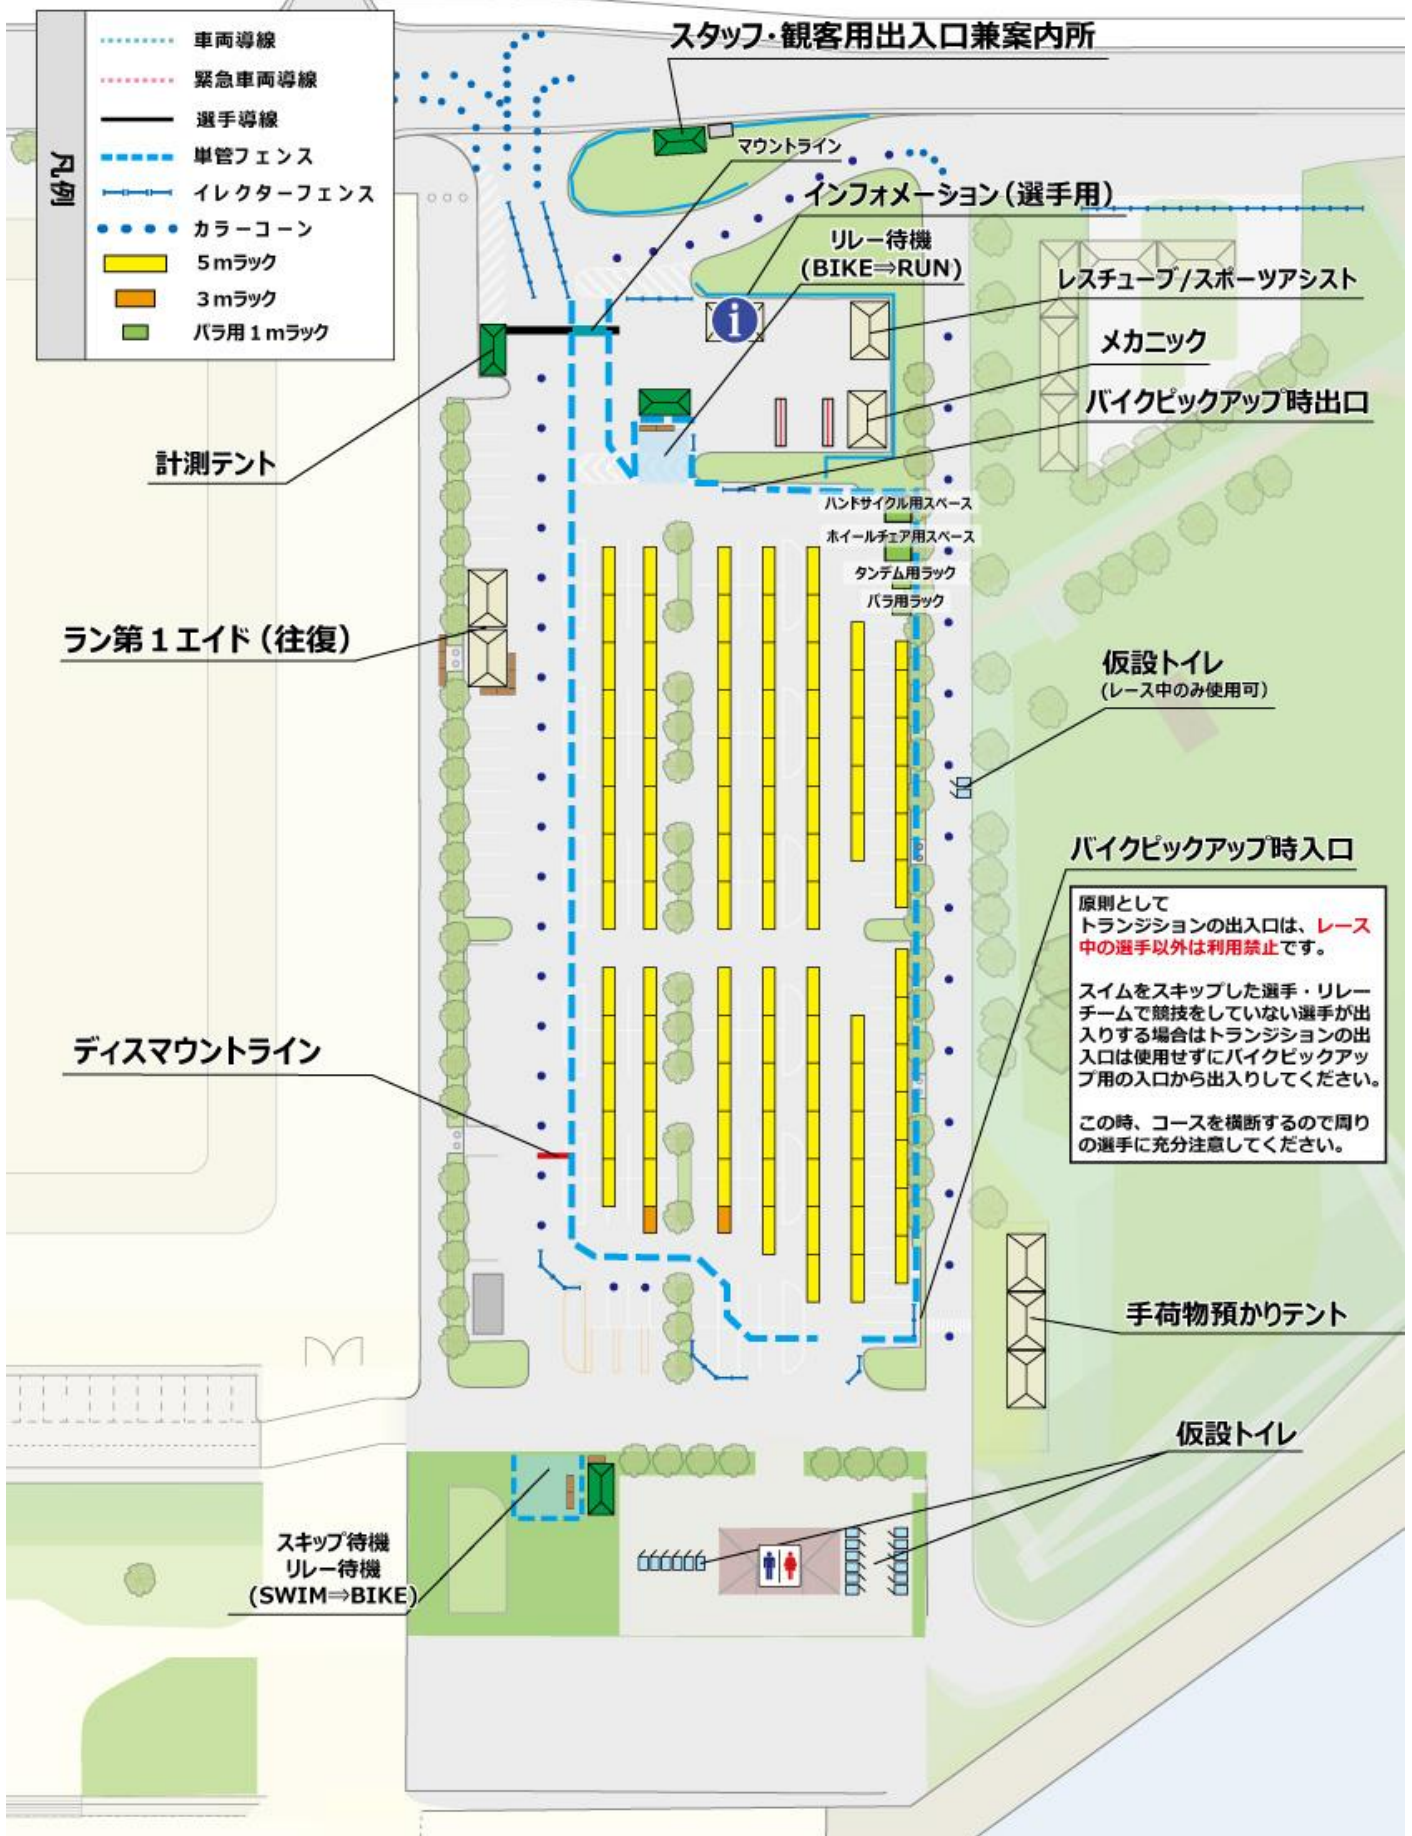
凡例
車両導線
緊急車両導線
選手導線
単管フェンス
イレクターフェンス
カラーコーン
5mラック
3mラック
パラ用1mラック

スタッフ･観客用出入口兼案内所
マウントライン
インフォメーション（選手用）
リレー待機
（BIKE⇒RUN）
レスチューブ/スポーツアシスト
メカニック
バイクピックアップ時出口
計測テント
ハンドサイクル用スペース
ホイールチェア用スペース
タンデム用ラック
パラ用ラック
ラン第1エイド（往復）
仮設トイレ
（レース中のみ使用可）
バイクピックアップ時入口

原則として
トランジションの出入口は、レース中の選手以外は利用禁止です。

スイムをスキップした選手・リレーチームで競技をしていない選手が出入りする場合はトランジションの出入口は使用せずにバイクピックアップ用の入口から出入りしてください。

この時、コースを横断するので周りの選手に充分注意してください。

ディスマウントライン
手荷物預かりテント
仮設トイレ
スキップ待機
リレー待機
（SWIM⇒BIKE）